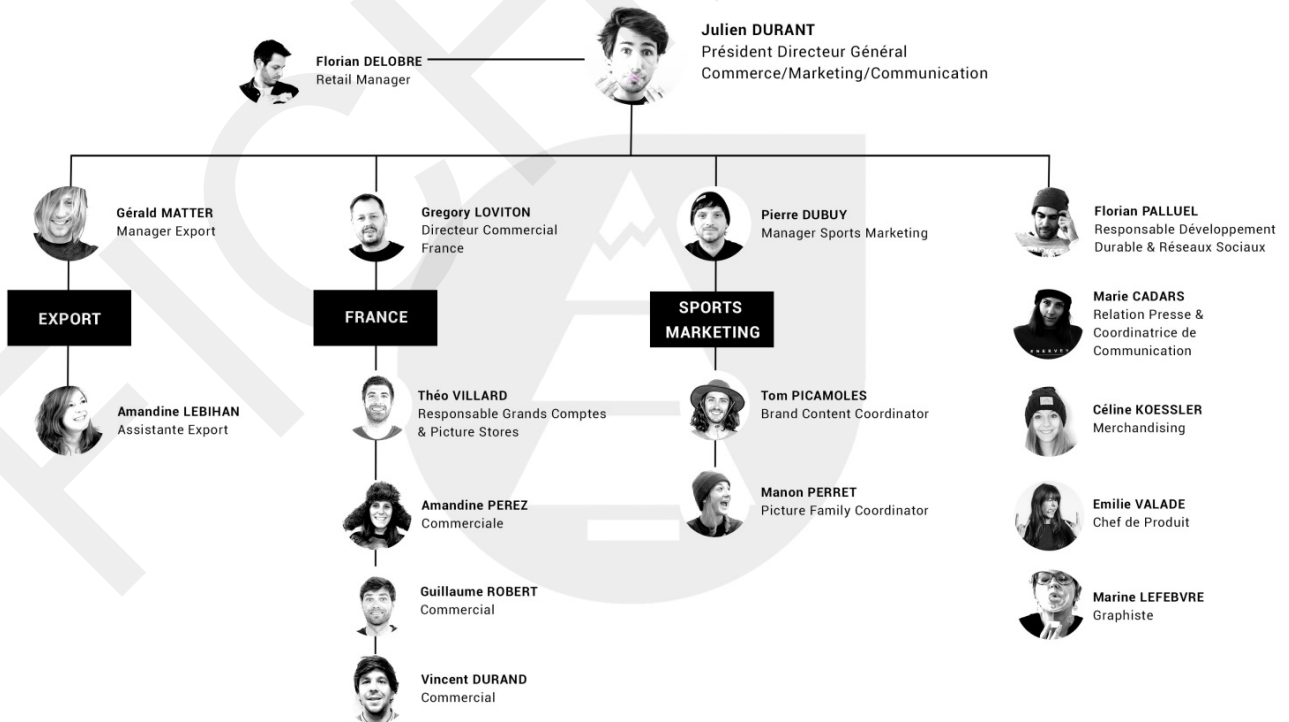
Julien DURANT
Président Directeur Général
Commerce/Marketing/Communication

Florian DELOBRE
Retail Manager

Gérald MATTER
Manager Export

EXPORT

Amandine LEBIHAN
Assistante Export

Gregory LOVITON
Directeur Commercial France

FRANCE

Théo VILLARD
Responsable Grands Comptes & Picture Stores

Amandine PEREZ
Commerciale

Guillaume ROBERT
Commercial

Vincent DURAND
Commercial

Pierre DUBUY
Manager Sports Marketing

SPORTS MARKETING

Tom PICAMOLES
Brand Content Coordinator

Manon PERRET
Picture Family Coordinator

Florian PALLUEL
Responsable Développement Durable & Réseaux Sociaux

Marie CADARS
Relation Presse & Coordinatrice de Communication

Céline KOESSLER
Merchandising

Emilie VALADE
Chef de Produit

Marine LEFEBVRE
Graphiste